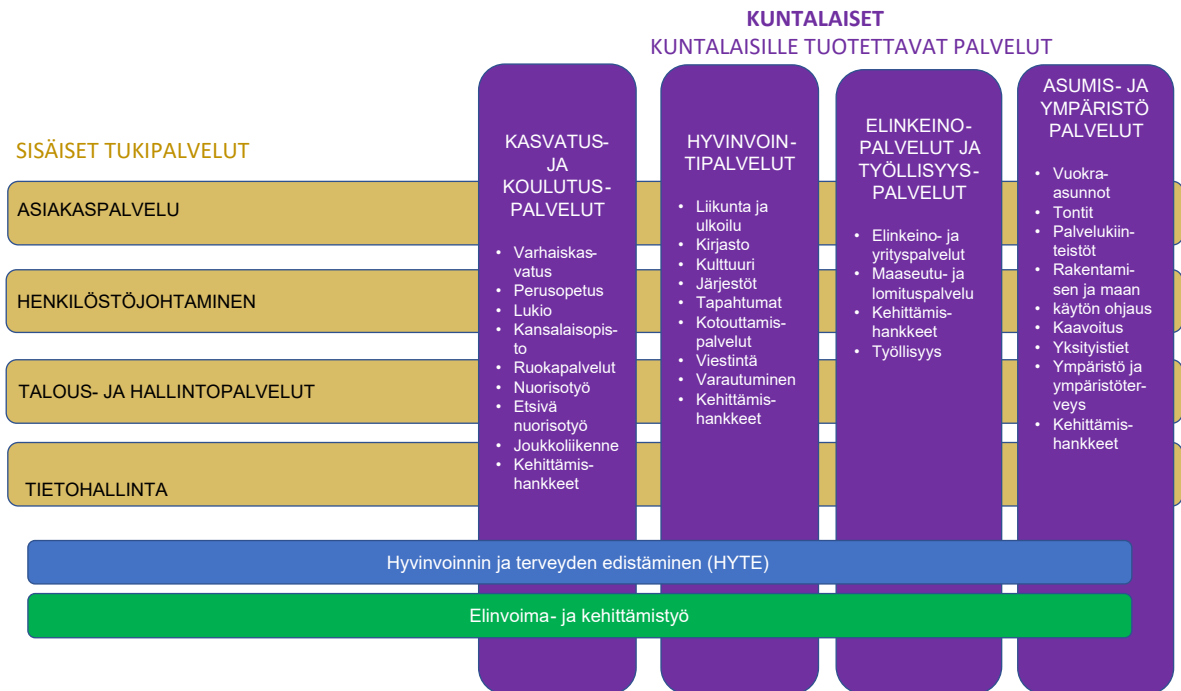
KUNTALAISET
KUNTALAISILLE TUOTETTAVAT PALVELUT

SISÄISET TUKIPALVELUT

ASIAKASPALVELU

HENKILÖSTÖJOHTAMINEN

TALOUS- JA HALLINTOPALVELUT

TIETOHALLINTA

KASVATUS- JA KOULUTUSPALVELUT

- Varhaiskasvatus
- Perusopetus
- Lukio
- Kansalaisopisto
- Ruokapalvelut
- Nuorisotyö
- Etsivä nuorisotyö
- Joukkoliikenne
- Kehittämishankkeet

HYVINVOINTIPALVELUT

- Liikunta ja ulkoilu
- Kirjasto
- Kulttuuri
- Järjestöt
- Tapahtumat
- Kotouttamispalvelut
- Viestintä
- Varautuminen
- Kehittämishankkeet

ELINKEINOPALVELUT JA TYÖLLISYYSPALVELUT

- Elinkeino- ja yrityspalvelut
- Maaseutu- ja lomituspalvelu
- Kehittämishankkeet
- Työllisyys

ASUMIS- JA YMPÄRISTÖ PALVELUT

- Vuokra-asunnot
- Tontit
- Palvelukiinteistöt
- Rakentamisen ja maan käytön ohjaus
- Kaavoitus
- Yksityistiet
- Ympäristö ja ympäristöterveys
- Kehittämishankkeet

Hyvinvoinnin ja terveyden edistäminen (HYTE)

Elinvoima- ja kehittämistyö